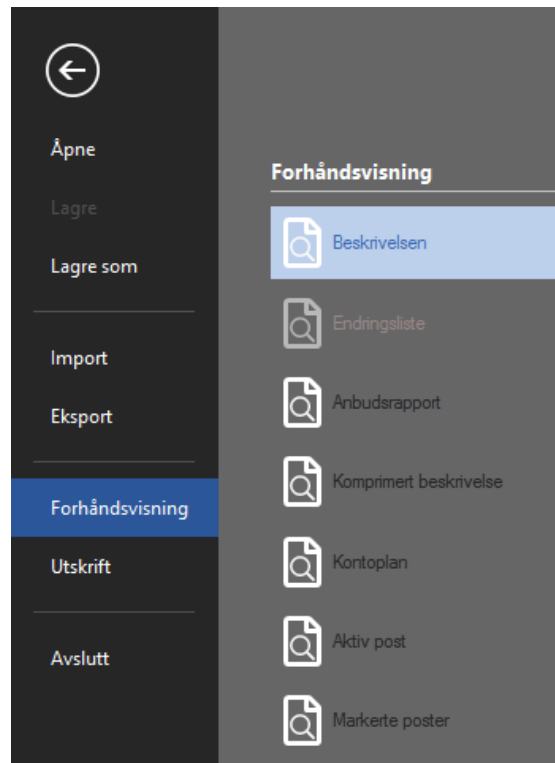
Åpne

Lagre

Lagre som

Import

Eksport

Forhåndsvisning

Utskrift

Avslutt

Forhåndsvisning

Beskrivelsen

Endringsliste

Anbudsrapport

Komprimert beskrivelse

Kontoplan

Aktiv post

Markerte poster